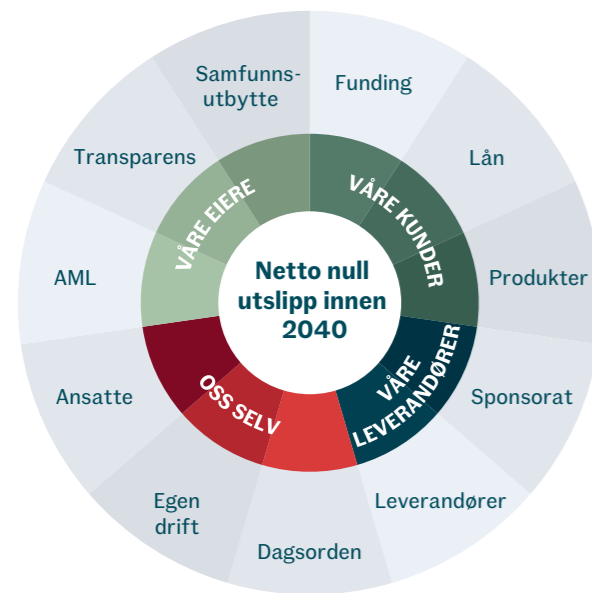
Netto null utslipp innen 2040

VÅRE KUNDER

VÅRE LEVERANDØRER

OSS SELV

VÅRE EIERE

Funding

Lån

Produkter

Sponsorat

Leverandører

Dagsorden

Egen drift

Ansatte

AML

Transparens

Samfunnsutbytte